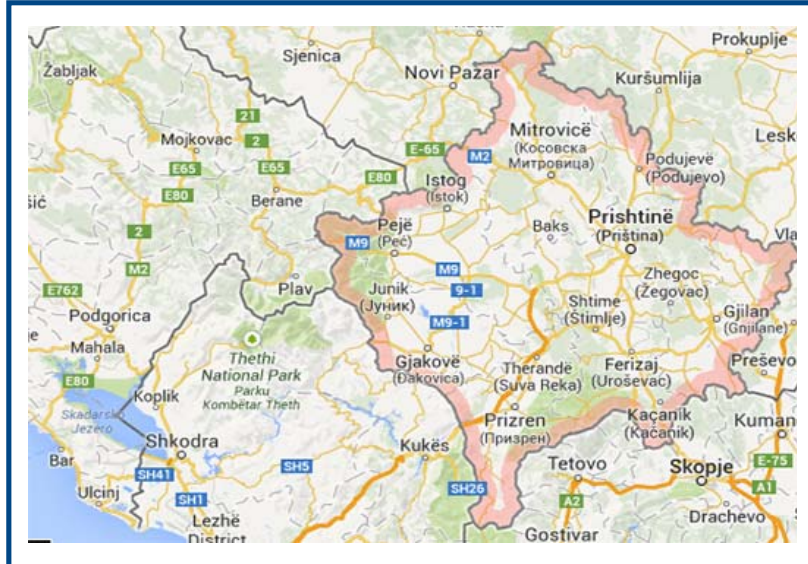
Sjenica
Prokuplje
Žabljak
Novi Pazar
Kuršumlija
21
Mojkovac
2
Mitrovicë
(Косовска
Митровица)
Lesk
E65
E65
E-65
M2
Podujevë
(Podujevo)
šić
E80
E80
Berane
Istog
(Istok)
2
Pejë
(Peć)
M9
Baks
Prishtinë
(Priština)
Vla
M2
M9
E762
Plav
Junik
(Јуник)
9-1
Zhegoc
(Žegovac)
Podgorica
M9-1
Shtime
(Štimlje)
Gjilan
(Gnjilane)
Mahala
Thethi
National Park
Parku
Kombëtar Theth
Gjakovë
(Đakovica)
Therandë
(Suva Reka)
Ferizaj
(Uroševac)
Preševo
E80
Koplik
Skadarsko
Jezero
Prizren
(Призрен)
Kaçanik
(Kačanik)
Kuman
Shkodra
Kukës
Bar
SH41
SH5
Tetovo
Skopje
E-75
Ulcinj
SH1
SH26
A2
A1
Lezhë
District
Gostivar
Drachevo